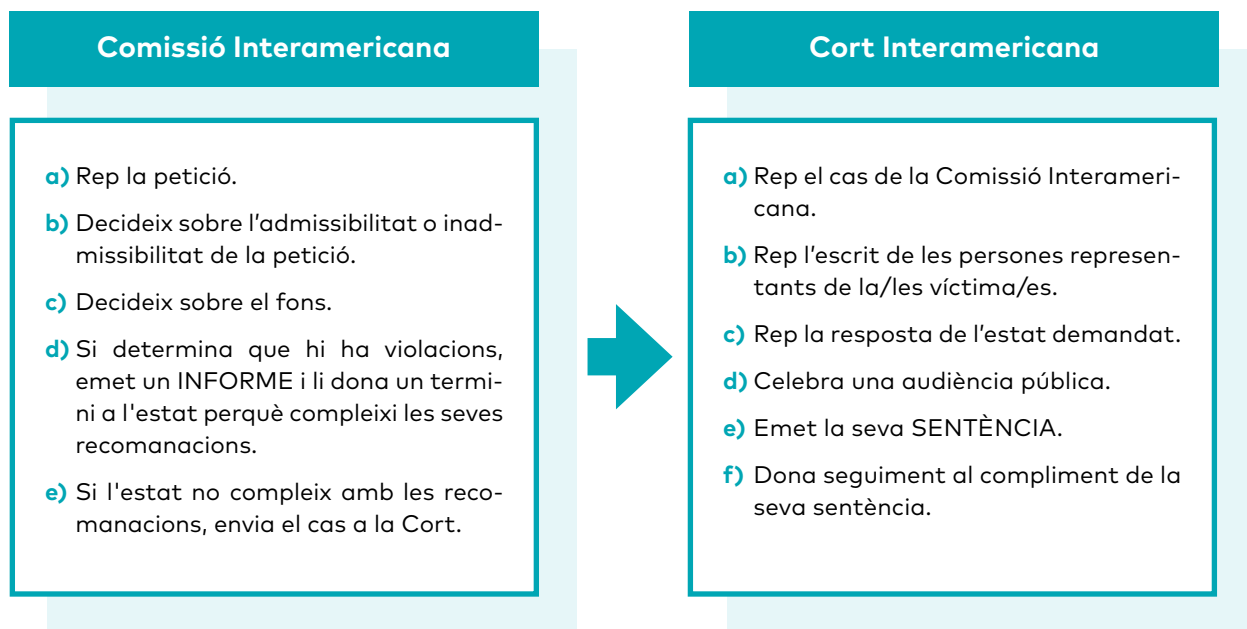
Comissió Interamericana

a) Rep la petició.

b) Decideix sobre l'admissibilitat o inadmissibilitat de la petició.

c) Decideix sobre el fons.

d) Si determina que hi ha violacions, emet un INFORME i li dona un termini a l'estat perquè compleixi les seves recomanacions.

e) Si l'estat no compleix amb les recomanacions, envia el cas a la Cort.

Cort Interamericana

a) Rep el cas de la Comissió Interamericana.

b) Rep l'escrit de les persones representants de la/les víctima/es.

c) Rep la resposta de l'estat demandat.

d) Celebra una audiència pública.

e) Emet la seva SENTÈNCIA.

f) Dona seguiment al compliment de la seva sentència.